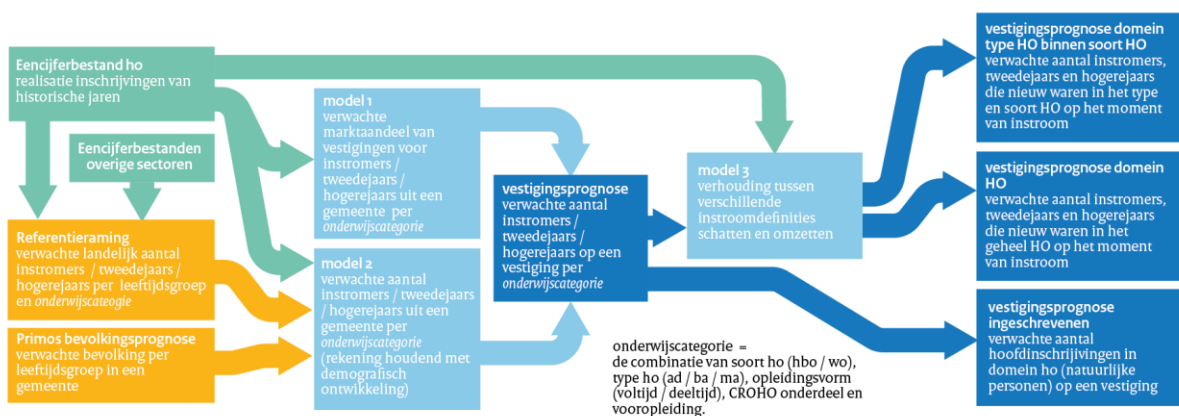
**Eencijferbestand ho**
realisatie inschrijvingen van historische jaren

**Eencijferbestanden overige sectoren**

**Referentieraming**
verwachte landelijk aantal instromers / tweedejaars / hogerejaars per leeftijdsgroep en *onderwijscateogie*

**Primos bevolkingsprognose**
verwachte bevolking per leeftijdsgroep in een gemeente

**model 1**
verwachte marktaandeel van vestigingen voor instromers / tweedejaars / hogerejaars uit een gemeente per *onderwijscategorie*

**model 2**
verwachte aantal instromers / tweedejaars / hogerejaars uit een gemeente per *onderwijscategorie* (rekening houdend met demografisch ontwikkeling)

**vestigingsprognose**
verwachte aantal instromers / tweedejaars / hogerejaars op een vestiging per *onderwijscategorie*

**model 3**
verhouding tussen verschillende instroomdefinities schatten en omzetten

**vestigingsprognose domein type HO binnen soort HO**
verwachte aantal instromers, tweedejaars en hogerejaars die nieuw waren in het type en soort HO op het moment van instroom

**vestigingsprognose domein HO**
verwachte aantal instromers, tweedejaars en hogerejaars die nieuw waren in het geheel HO op het moment van instroom

**vestigingsprognose ingeschrevenen**
verwachte aantal hoofdinschrijvingen in domein ho (natuurlijke personen) op een vestiging

onderwijscategorie =
de combinatie van soort ho (hbo / wo), type ho (ad / ba / ma), opleidingsvorm (voltijd / deeltijd), CROHO onderdeel en vooropleiding.